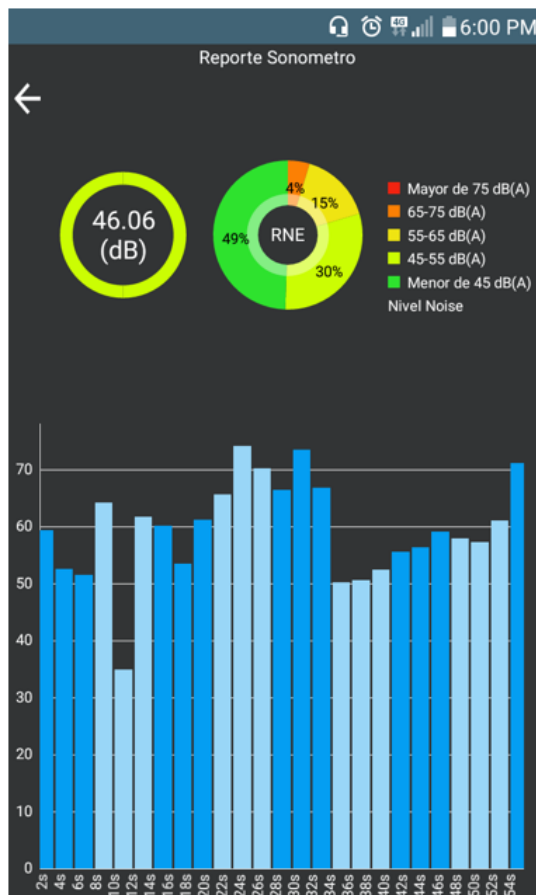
6:00 PM

Reporte Sonometro

46.06
(dB)

4%
15%
30%
49%
RNE

Mayor de 75 dB(A)
65-75 dB(A)
55-65 dB(A)
45-55 dB(A)
Menor de 45 dB(A)
Nivel Noise

70
60
50
40
30
20
10
0

2s 4s 6s 8s 10s 12s 14s 16s 18s 20s 22s 24s 26s 28s 30s 32s 34s 36s 38s 40s 42s 44s 46s 48s 50s 52s 54s